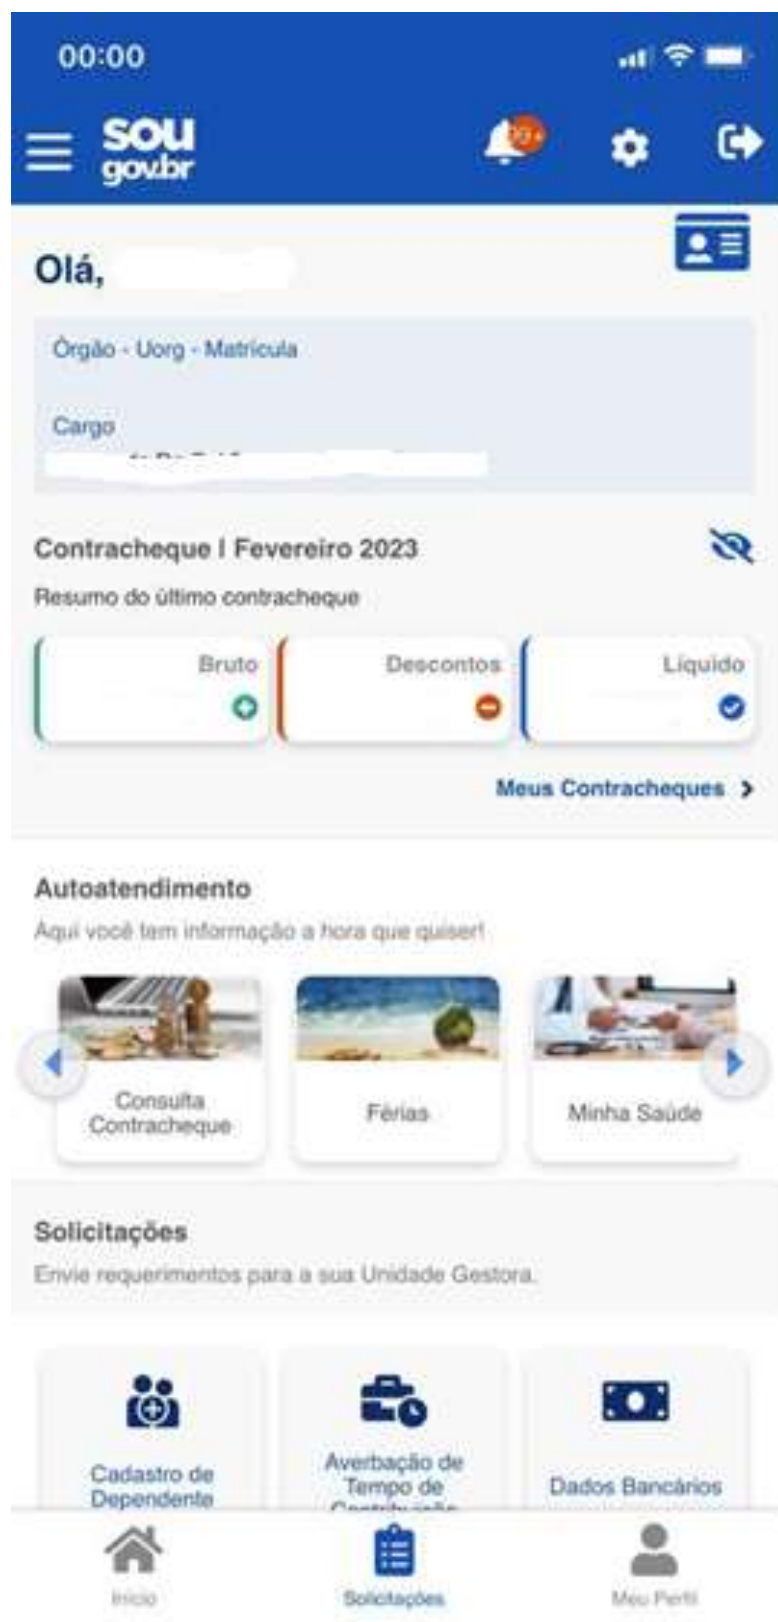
00:00

sou gov.br

99+

Olá,

Órgão - Uorg - Matrícula

Cargo

Contracheque | Fevereiro 2023

Resumo do último contracheque

Bruto

Descontos

Líquido

Meus Contracheques >

Autoatendimento

Aqui você tem informação a hora que quiser!

Consulta Contracheque

Férias

Minha Saúde

Solicitações

Envie requerimentos para a sua Unidade Gestora.

Cadastro de Dependente

Averbação de Tempo de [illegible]

Dados Bancários

Início

Solicitações

Meu Perfil